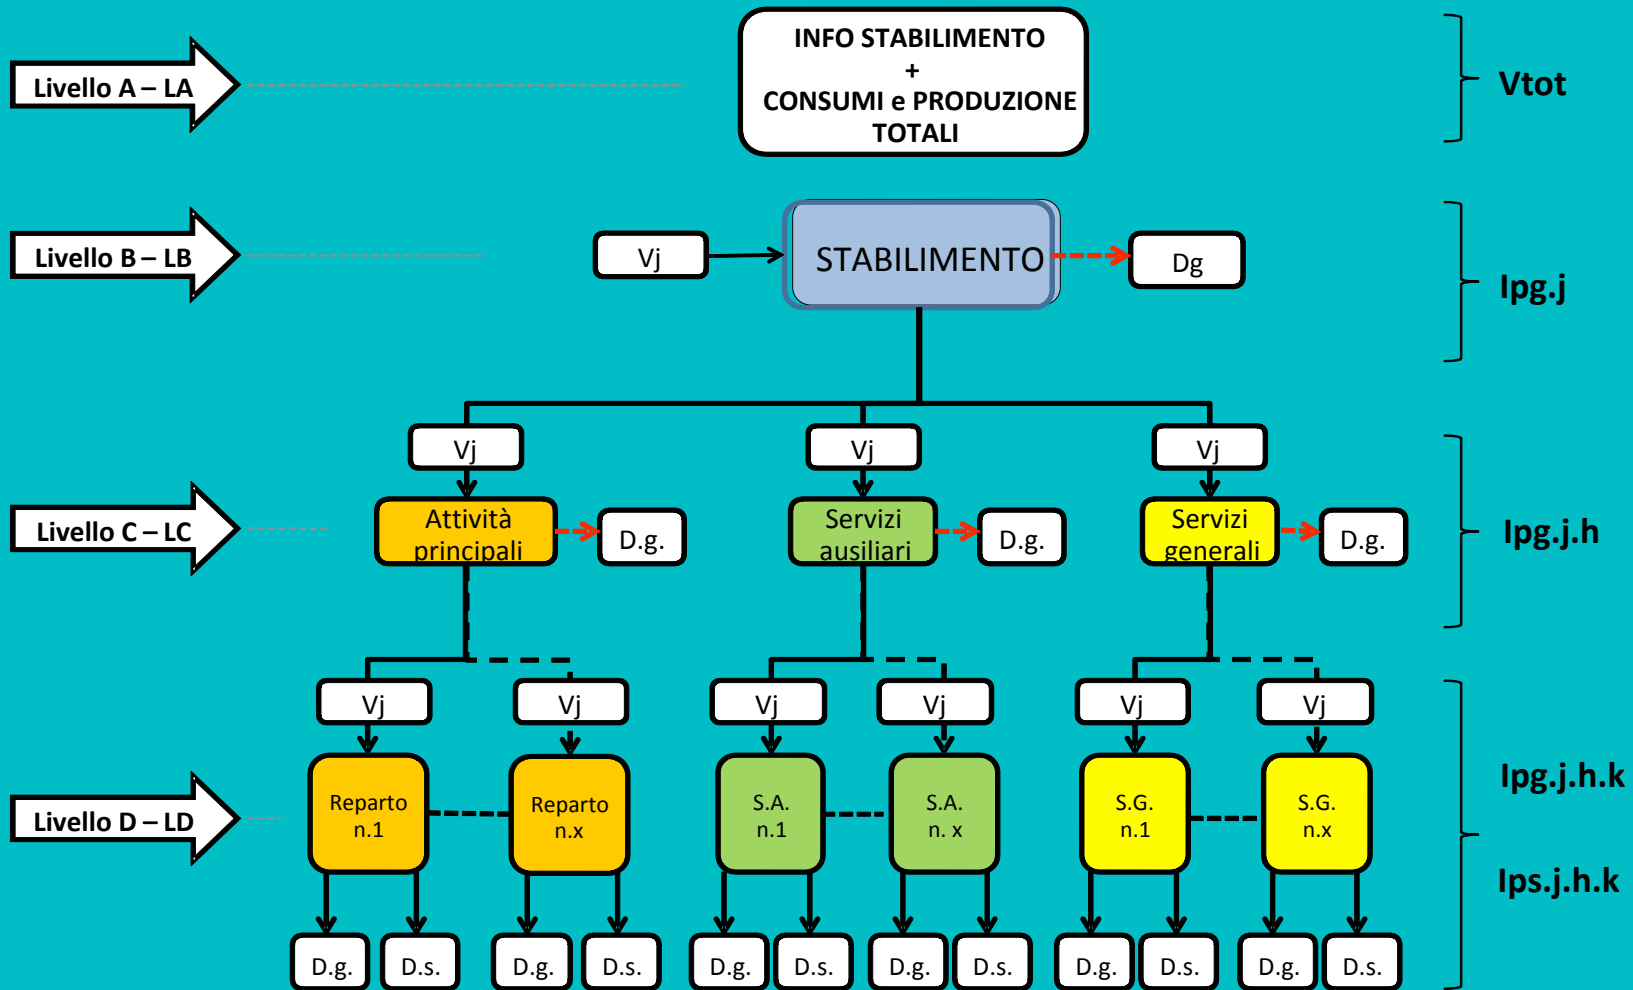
Livello A – LA

INFO STABILIMENTO
+
CONSUMI e PRODUZIONE TOTALI

Vtot

Livello B – LB

Vj

STABILIMENTO

Dg

Ipg.j

Vj

Vj

Vj

Livello C – LC

Attività principali

D.g.

Servizi ausiliari

D.g.

Servizi generali

D.g.

Ipg.j.h

Vj

Vj

Vj

Vj

Vj

Vj

Livello D – LD

Reparto n.1

Reparto n.x

S.A. n.1

S.A. n. x

S.G. n.1

S.G. n.x

Ipg.j.h.k

Ips.j.h.k

D.g.

D.s.

D.g.

D.s.

D.g.

D.s.

D.g.

D.s.

D.g.

D.s.

D.g.

D.s.